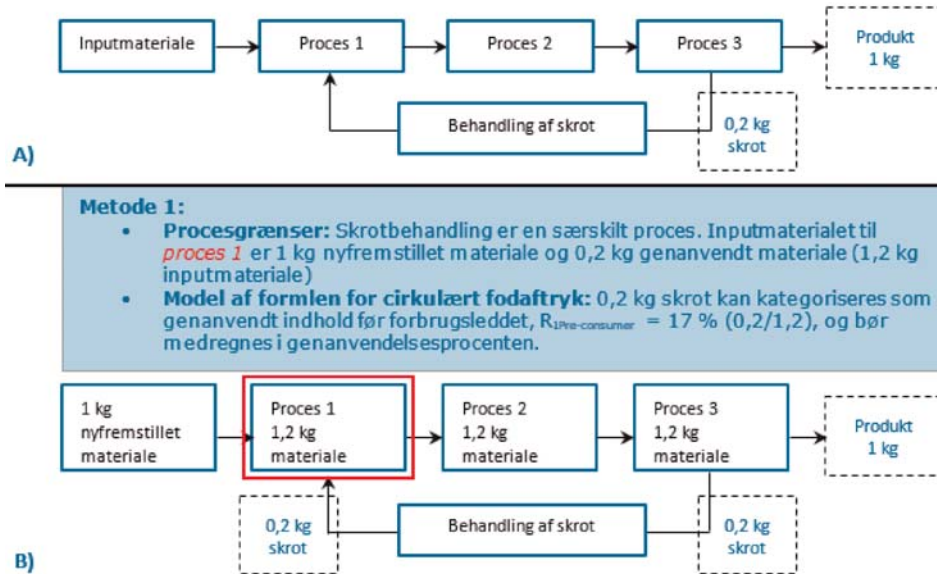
Inputmateriale

Proces 1

Proces 2

Proces 3

Produkt 1 kg

Behandling af skrot

0,2 kg skrot

A)

Metode 1:

- **Procesgrænser:** Skrotbehandling er en særskilt proces. Inputmaterialet til *proces 1* er 1 kg nyfremstillet materiale og 0,2 kg genanvendt materiale (1,2 kg inputmateriale)
- **Model af formlen for cirkulært fodaftryk:** 0,2 kg skrot kan kategoriseres som genanvendt indhold før forbrugsleddet, $R_{1Pre-consumer}$ = 17 % (0,2/1,2), og bør medregnes i genanvendelsesprocenten.

1 kg nyfremstillet materiale

Proces 1 1,2 kg materiale

Proces 2 1,2 kg materiale

Proces 3 1,2 kg materiale

Produkt 1 kg

0,2 kg skrot

Behandling af skrot

0,2 kg skrot

B)